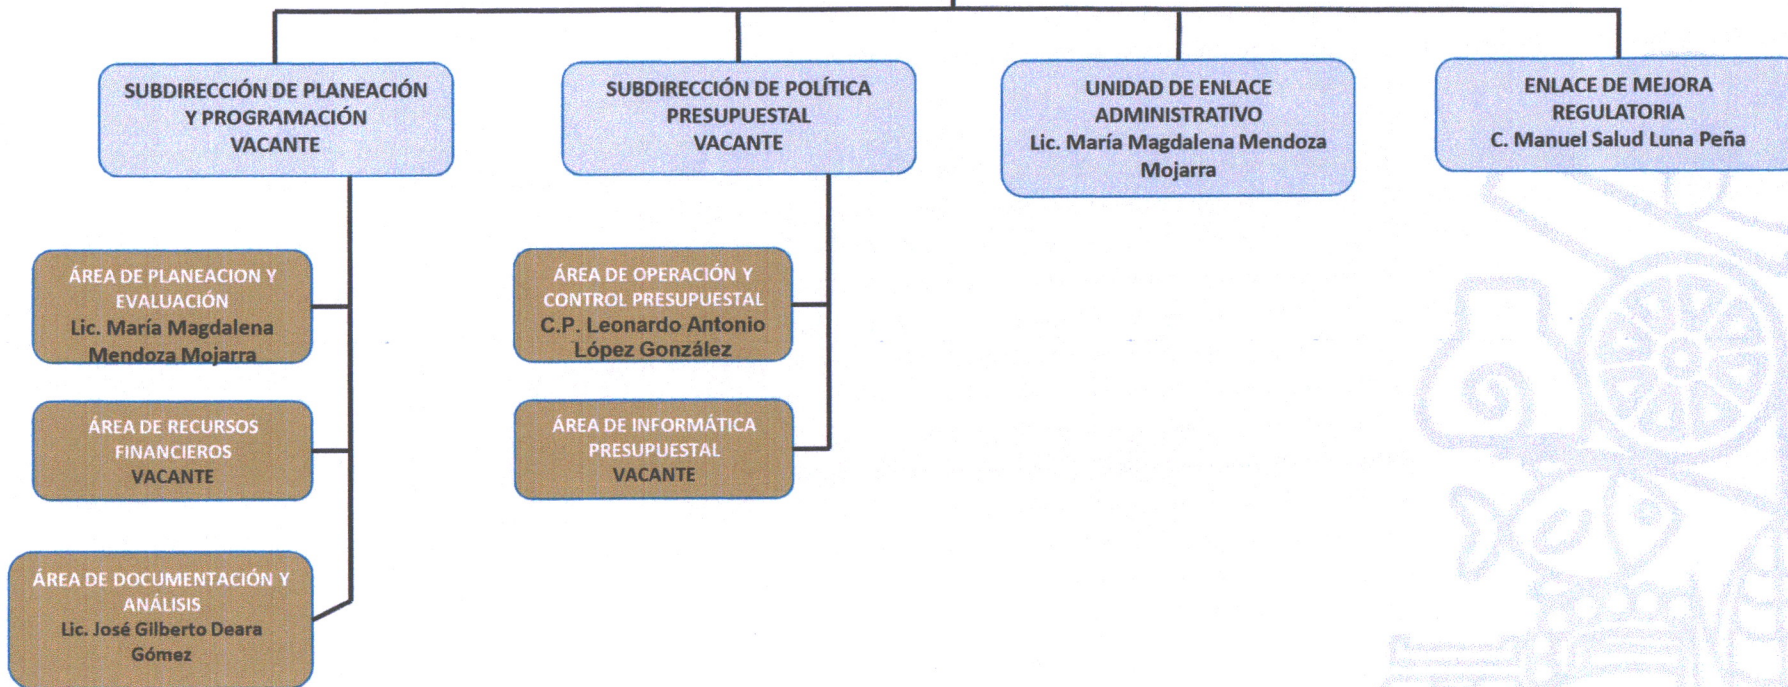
SUBDIRECCIÓN DE PLANEACIÓN Y PROGRAMACIÓN
VACANTE

SUBDIRECCIÓN DE POLÍTICA PRESUPUESTAL
VACANTE

UNIDAD DE ENLACE ADMINISTRATIVO
Lic. María Magdalena Mendoza Mojarra

ENLACE DE MEJORA REGULATORIA
C. Manuel Salud Luna Peña

ÁREA DE PLANEACION Y EVALUACIÓN
Lic. María Magdalena Mendoza Mojarra

ÁREA DE RECURSOS FINANCIEROS
VACANTE

ÁREA DE DOCUMENTACIÓN Y ANÁLISIS
Lic. José Gilberto Deara Gómez

ÁREA DE OPERACIÓN Y CONTROL PRESUPUESTAL
C.P. Leonardo Antonio López González

ÁREA DE INFORMÁTICA PRESUPUESTAL
VACANTE